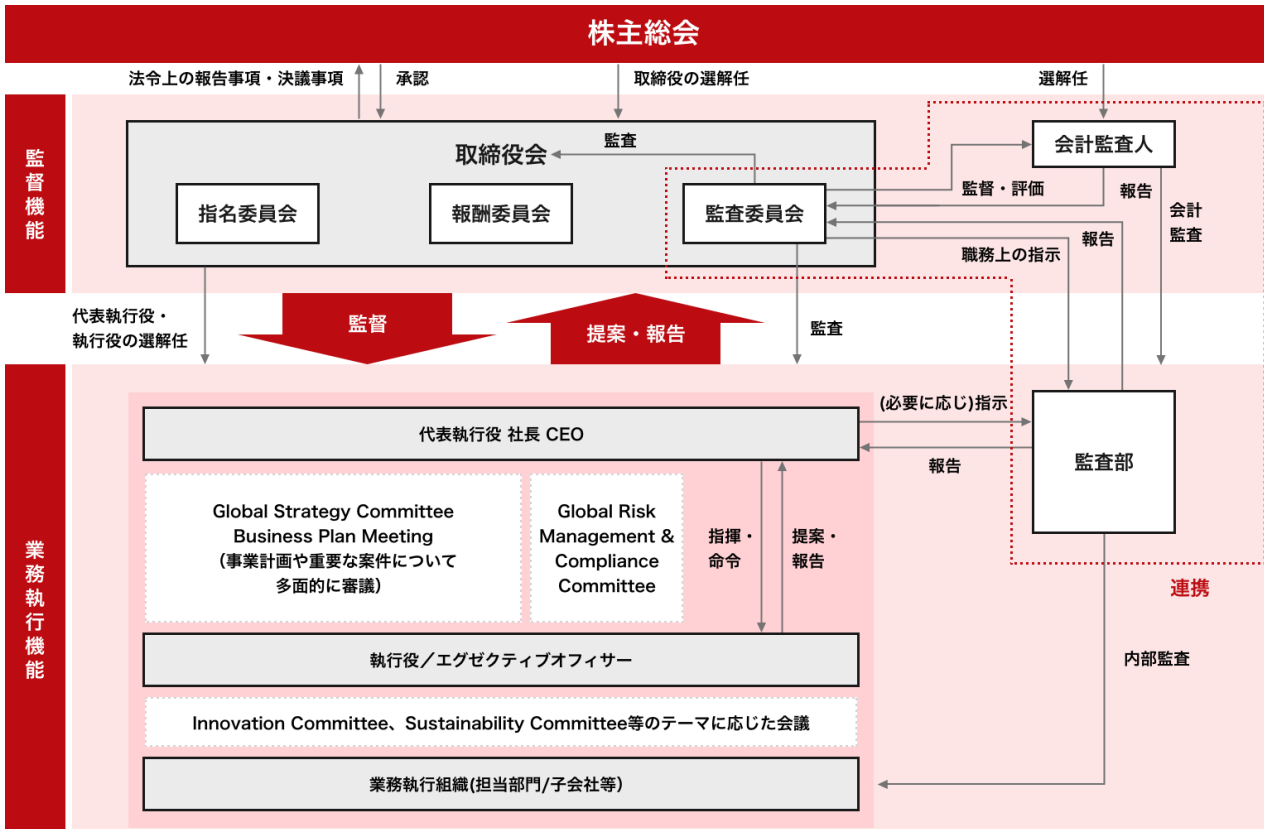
株主総会

法令上の報告事項・決議事項
承認
取締役の選解任
選解任

監督機能

取締役会
監査
指名委員会
報酬委員会
監査委員会
会計監査人
監督・評価
報告
会計監査
報告
職務上の指示

代表執行役・執行役の選解任
監督
提案・報告
監査

業務執行機能

(必要に応じ)指示
代表執行役 社長 CEO
報告
監査部

Global Strategy Committee
Business Plan Meeting
(事業計画や重要な案件について多面的に審議)

Global Risk Management & Compliance Committee

指揮・命令
提案・報告

連携

執行役／エグゼクティブオフィサー
内部監査

Innovation Committee、Sustainability Committee等のテーマに応じた会議

業務執行組織(担当部門/子会社等)